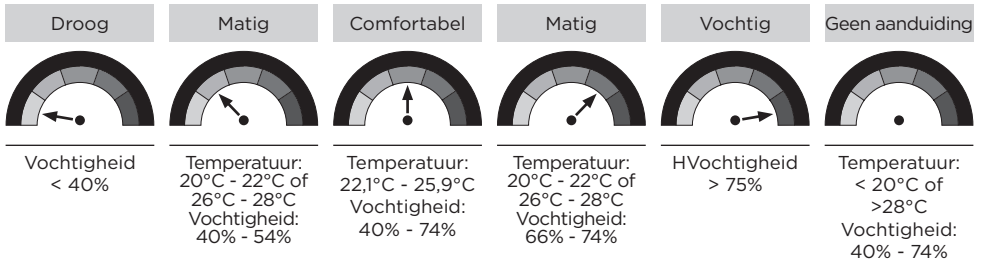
| Droog | Matig | Comfortabel | Matig | Vochtig | Geen aanduiding |
|---|---|---|---|---|---|
| Vochtigheid < 40% | Temperatuur: 20°C - 22°C of 26°C - 28°C Vochtigheid: 40% - 54% | Temperatuur: 22,1°C - 25,9°C Vochtigheid: 40% - 74% | Temperatuur: 20°C - 22°C of 26°C - 28°C Vochtigheid: 66% - 74% | HVochtigheid > 75% | Temperatuur: < 20°C of >28°C Vochtigheid: 40% - 74% |